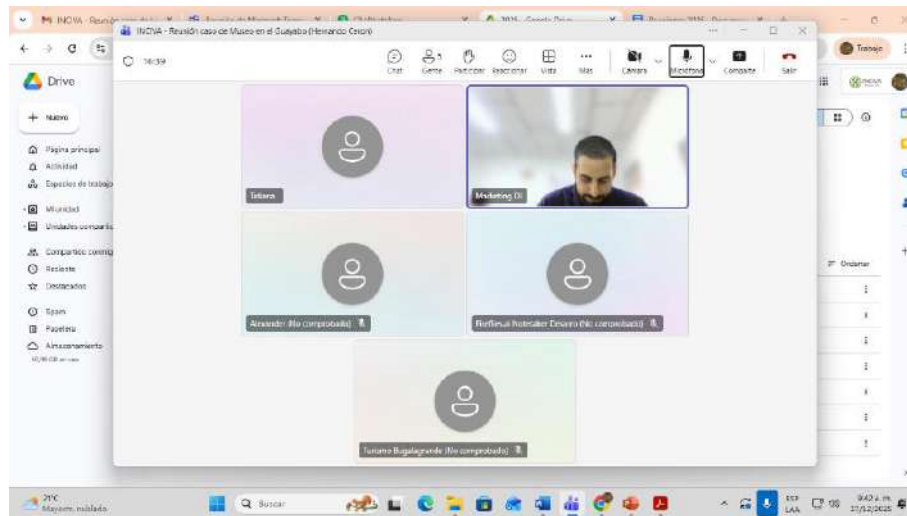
INOVA - Reunión caso de Museo en el Guayabo (Hernando Ceron)

14:39

Chat
Gente
Participar
Reaccionar
Vista
Más
Cámara
Micrófono
Compartir
Salir

Drive

Nuevo

Página principal
Actividad
Espacios de trabajo
Mi unidad
Unidades compartidas
Compartido conmigo
Reciente
Destacados
Spam
Papelera
Almacenamiento

Trabajo

Ordenar

Tatiana
Marketing DI
Alexander (No comprobado)
Restfesal hotelaker Desarro (No comprobado)
Turismo Bugalagrande (No comprobado)

21°C
Mayorm. nublado

Buscar

ESP
LAA

9:42 a. m.
17/12/2025